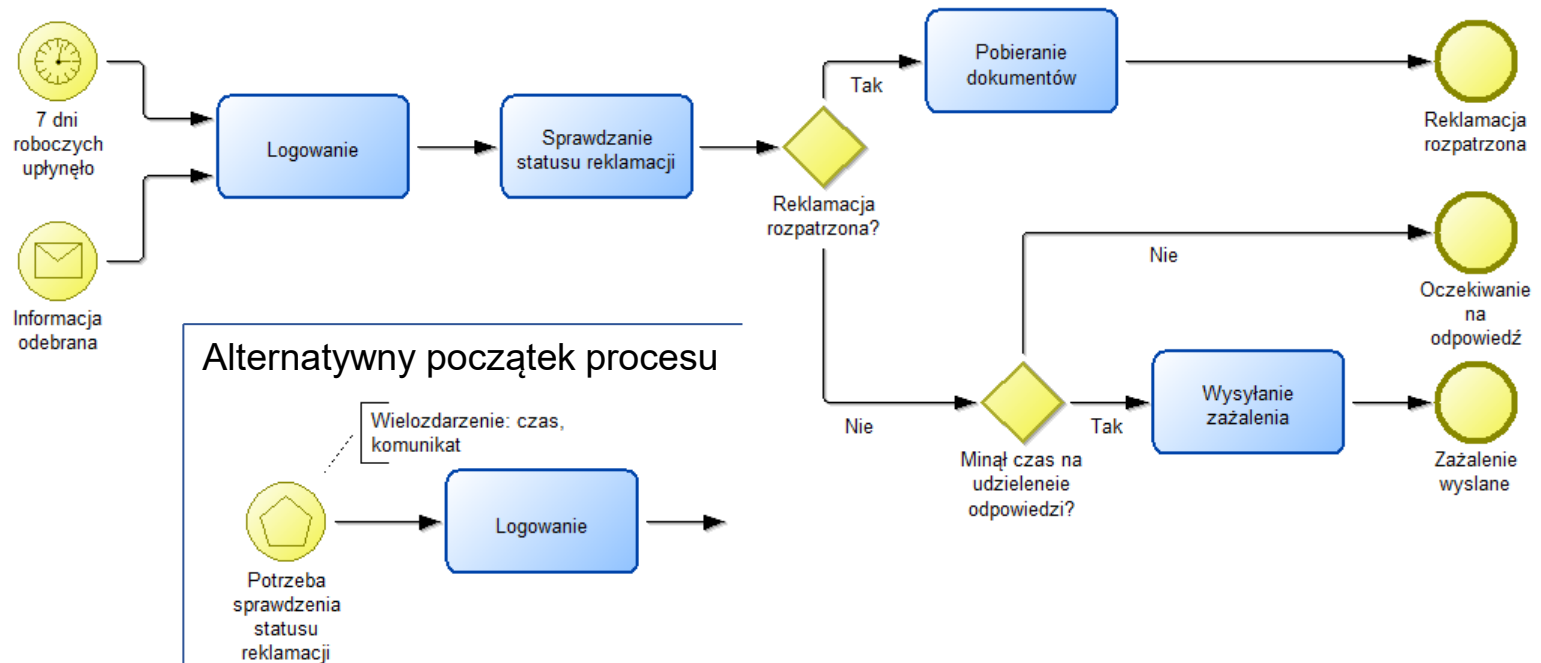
7 dni roboczych upłynęło

Informacja odebrana

Logowanie

Sprawdzanie statusu reklamacji

Reklamacja rozpatrzona?

Tak

Pobieranie dokumentów

Reklamacja rozpatrzona

Nie

Oczekiwanie na odpowiedź

Nie

Minął czas na udzieleneie odpowiedzi?

Tak

Wysyłanie zażalenia

Zażalenie wyslane

Alternatywny początek procesu

Wielozdarzenie: czas, komunikat

Potrzeba sprawdzenia statusu reklamacji

Logowanie